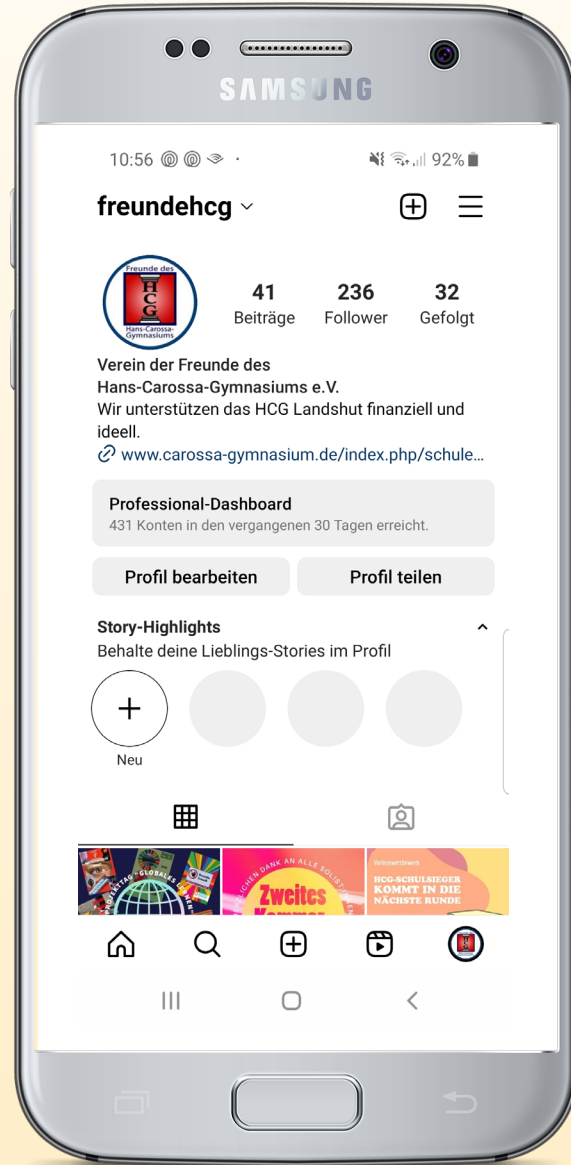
SAMSUNG

10:56 92%

freundehcg

Freunde des HCG Hans-Carossa-Gymnasiums

41 Beiträge
236 Follower
32 Gefolgt

Verein der Freunde des Hans-Carossa-Gymnasiums e.V.
Wir unterstützen das HCG Landshut finanziell und ideell.
www.carossa-gymnasium.de/index.php/schule...

Professional-Dashboard
431 Konten in den vergangenen 30 Tagen erreicht.

Profil bearbeiten
Profil teilen

Story-Highlights
Behalte deine Lieblings-Stories im Profil

Neu

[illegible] GLOBALES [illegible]
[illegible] DANK AN ALLE SOLIST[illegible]
Zweites
Kammer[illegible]
HCG-SCHULSIEGER KOMMT IN DIE NÄCHSTE RUNDE